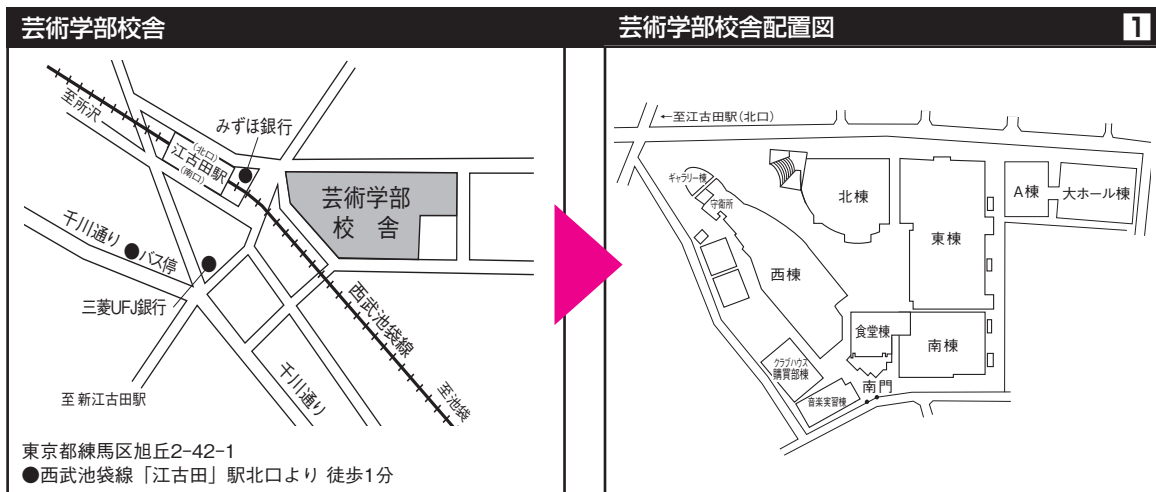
芸術学部校舎

至所沢
みずほ銀行
(北口)
江古田駅
(南口)
芸術学部
校 舎
千川通り
バス停
三菱UFJ銀行
西武池袋線
千川通り
至 新江古田駅
至池袋

東京都練馬区旭丘2-42-1
●西武池袋線「江古田」駅北口より 徒歩1分

芸術学部校舎配置図
1

←至江古田駅(北口)
ギャラリー棟
守衛所
北棟
A棟
大ホール棟
東棟
西棟
食堂棟
南棟
クラブハウス
購買部棟
南門
音楽実習棟